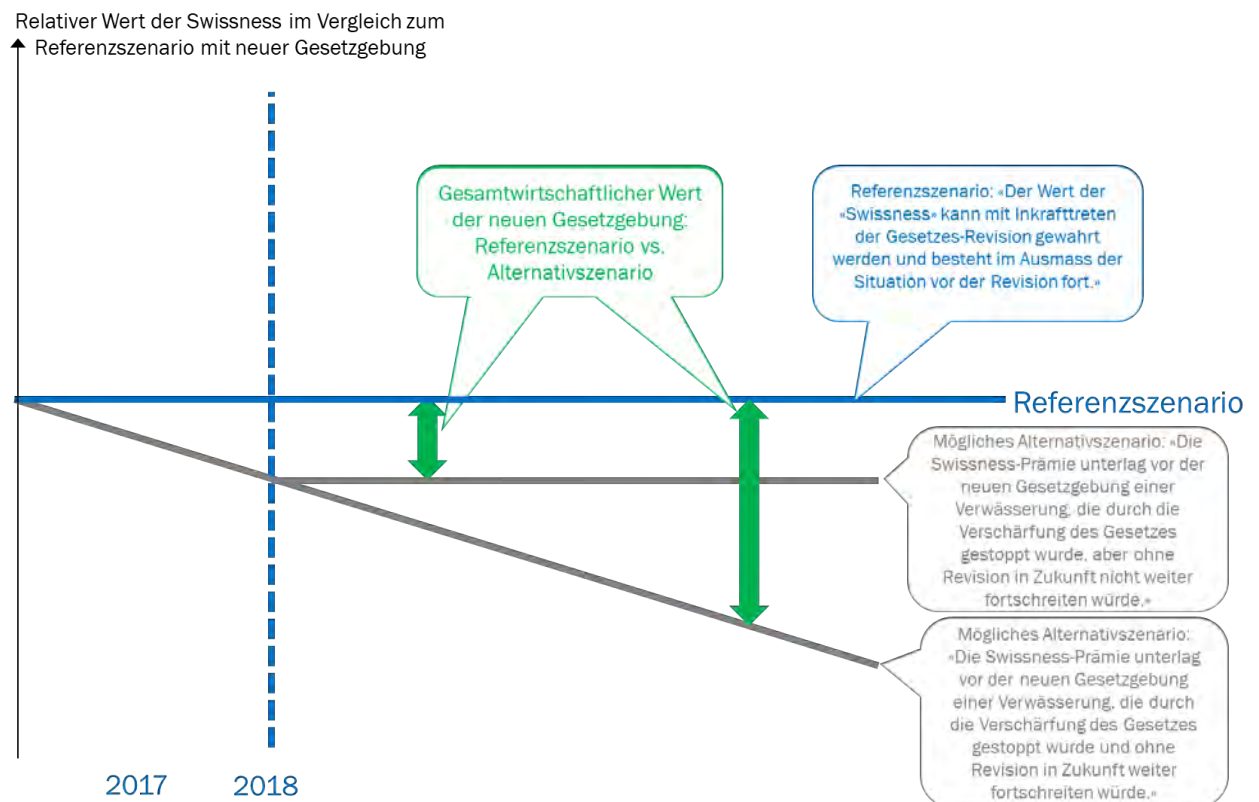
Relativer Wert der Swissness im Vergleich zum Referenzszenario mit neuer Gesetzgebung

Gesamtwirtschaftlicher Wert der neuen Gesetzgebung: Referenzszenario vs. Alternativszenario

Referenzszenario: «Der Wert der «Swissness» kann mit Inkrafttreten der Gesetzes-Revision gewahrt werden und besteht im Ausmass der Situation vor der Revision fort.»

Referenzszenario

Mögliches Alternativszenario: «Die Swissness-Prämie unterlag vor der neuen Gesetzgebung einer Verwässerung, die durch die Verschärfung des Gesetzes gestoppt wurde, aber ohne Revision in Zukunft nicht weiter fortschreiten würde.»

Mögliches Alternativszenario: «Die Swissness-Prämie unterlag vor der neuen Gesetzgebung einer Verwässerung, die durch die Verschärfung des Gesetzes gestoppt wurde und ohne Revision in Zukunft weiter fortschreiten würde.»

2017

2018